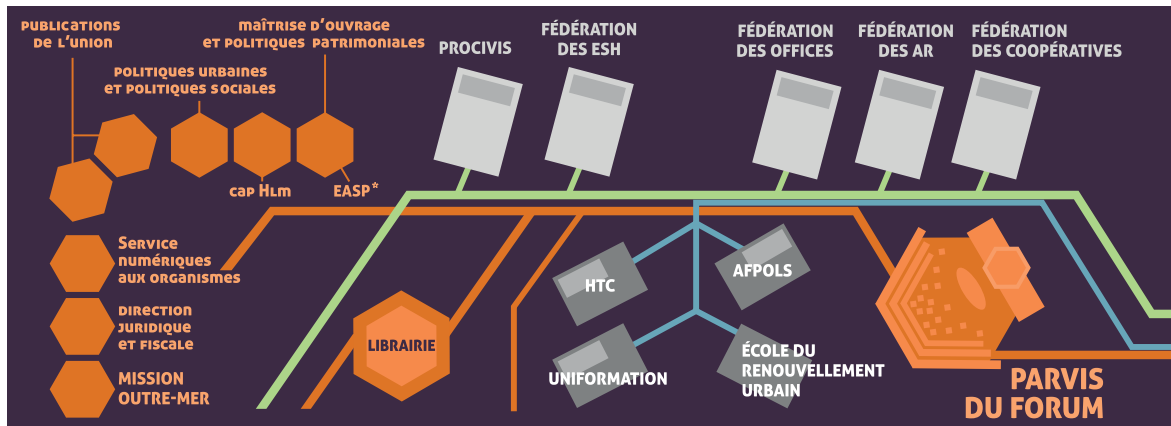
PUBLICATIONS DE L'UNION

MAÎTRISE D'OUVRAGE ET POLITIQUES PATRIMONIALES

POLITIQUES URBAINES ET POLITIQUES SOCIALES

CAP HLM

EASP*

PROCIVIS

FÉDÉRATION DES ESH

FÉDÉRATION DES OFFICES

FÉDÉRATION DES AR

FÉDÉRATION DES COOPÉRATIVES

SERVICE NUMÉRIQUES AUX ORGANISMES

DIRECTION JURIDIQUE ET FISCALE

MISSION OUTRE-MER

LIBRAIRIE

HTC

AFPOLS

UNIFORMATION

ÉCOLE DU RENOUVELLEMENT URBAIN

PARVIS DU FORUM